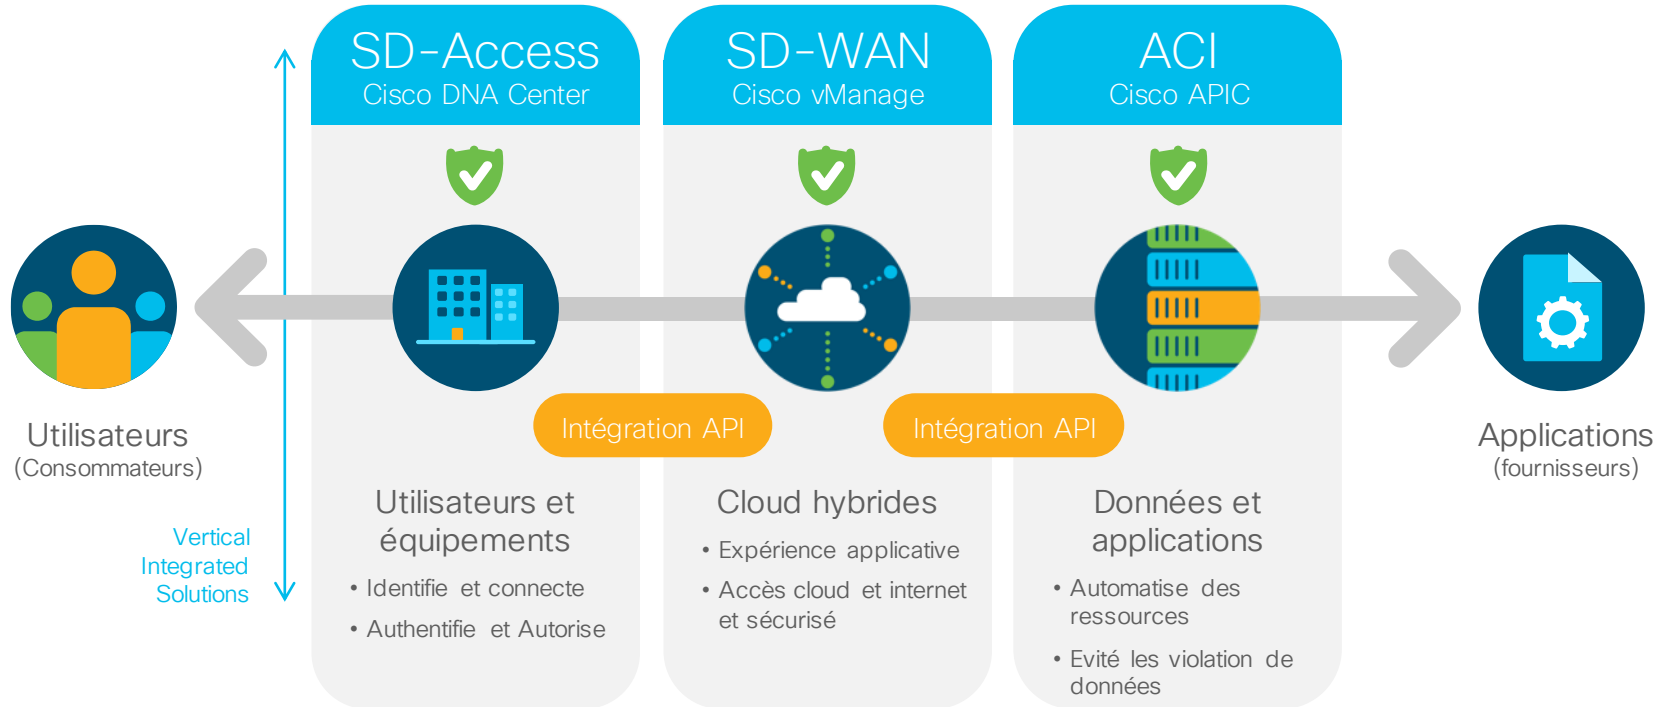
SD-Access
Cisco DNA Center

SD-WAN
Cisco vManage

ACI
Cisco APIC

Utilisateurs
(Consommateurs)

Vertical Integrated Solutions

Intégration API

Intégration API

Applications
(fournisseurs)

Utilisateurs et équipements

• Identifie et connecte
• Authentifie et Autorise

Cloud hybrides

• Expérience applicative
• Accès cloud et internet et sécurisé

Données et applications

• Automatise des ressources
• Evité les violation de données